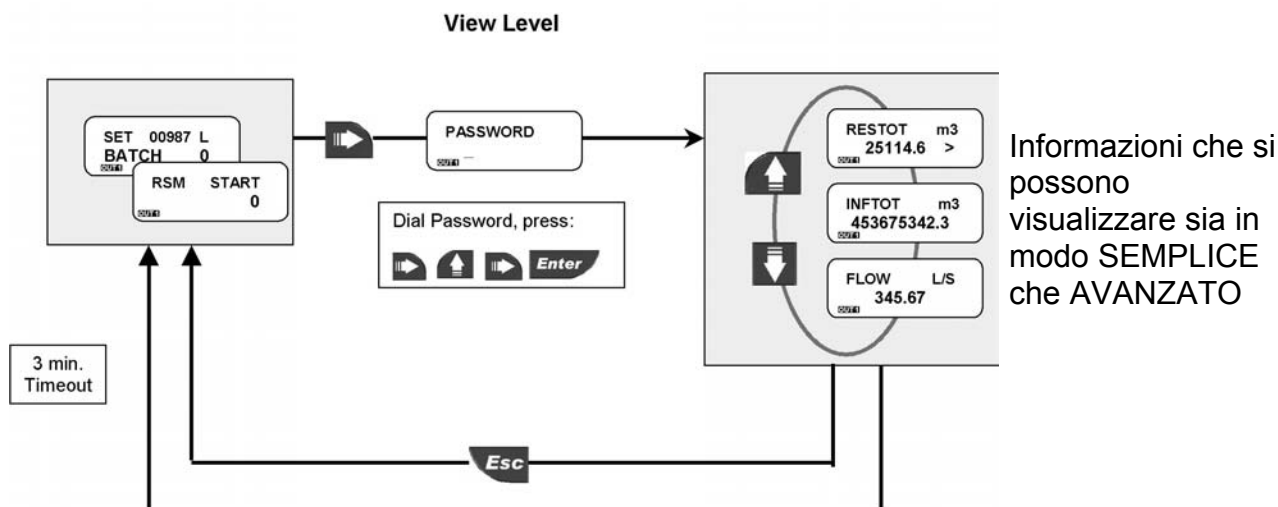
View Level

SET 00987 L
BATCH 0
OUT1

RSM START
0
OUT1

PASSWORD
OUT1 _

Dial Password, press:

Enter

RESTOT m3
25114.6 >
OUT1

INFTOT m3
453675342.3
OUT1

FLOW L/S
345.67
OUT1

Informazioni che si possono visualizzare sia in modo SEMPLICE che AVANZATO

3 min.
Timeout

Esc